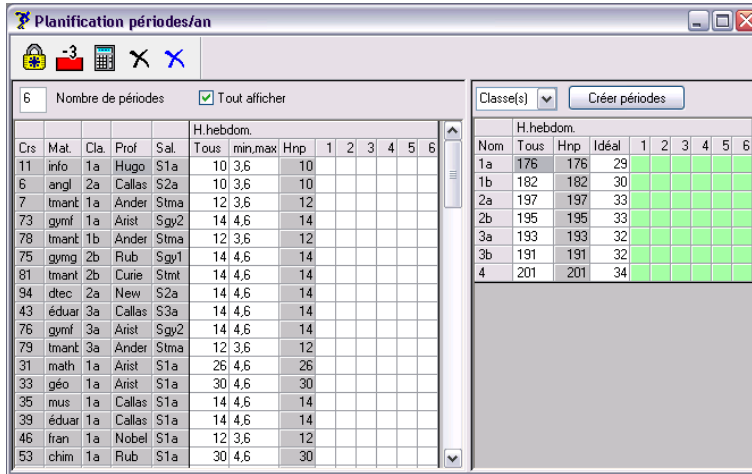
Planification périodes/an

-3

6 Nombre de périodes ☑ Tout afficher

| | | | | | H.hebdom. | | | | | | | | |
|---|---|---|---|---|---|---|---|---|---|---|---|---|---|
| Crs | Mat. | Cla. | Prof | Sal. | Tous | min,max | Hnp | 1 | 2 | 3 | 4 | 5 | 6 |
| 11 | info | 1a | Hugo | S1a | 10 | 3,6 | 10 | | | | | | |
| 6 | angl | 2a | Callas | S2a | 10 | 3,6 | 10 | | | | | | |
| 7 | tmanb | 1a | Ander | Stma | 12 | 3,6 | 12 | | | | | | |
| 73 | gymf | 1a | Arist | Sgy2 | 14 | 4,6 | 14 | | | | | | |
| 78 | tmanb | 1b | Ander | Stma | 12 | 3,6 | 12 | | | | | | |
| 75 | gymg | 2b | Rub | Sgy1 | 14 | 4,6 | 14 | | | | | | |
| 81 | tmant | 2b | Curie | Stmt | 14 | 4,6 | 14 | | | | | | |
| 94 | dtec | 2a | New | S2a | 14 | 4,6 | 14 | | | | | | |
| 43 | éduar | 3a | Callas | S3a | 14 | 4,6 | 14 | | | | | | |
| 76 | gymf | 3a | Arist | Sgy2 | 14 | 4,6 | 14 | | | | | | |
| 79 | tmanb | 3a | Ander | Stma | 12 | 3,6 | 12 | | | | | | |
| 31 | math | 1a | Arist | S1a | 26 | 4,6 | 26 | | | | | | |
| 33 | géo | 1a | Arist | S1a | 30 | 4,6 | 30 | | | | | | |
| 35 | mus | 1a | Callas | S1a | 14 | 4,6 | 14 | | | | | | |
| 39 | éduar | 1a | Callas | S1a | 14 | 4,6 | 14 | | | | | | |
| 46 | fran | 1a | Nobel | S1a | 12 | 3,6 | 12 | | | | | | |
| 53 | chim | 1a | Rub | S1a | 30 | 4,6 | 30 | | | | | | |

Classe(s) Créer périodes

| | H.hebdom. | | | | | | | | |
|---|---|---|---|---|---|---|---|---|---|
| Nom | Tous | Hnp | Idéal | 1 | 2 | 3 | 4 | 5 | 6 |
| 1a | 176 | 176 | 29 | | | | | | |
| 1b | 182 | 182 | 30 | | | | | | |
| 2a | 197 | 197 | 33 | | | | | | |
| 2b | 195 | 195 | 33 | | | | | | |
| 3a | 193 | 193 | 32 | | | | | | |
| 3b | 191 | 191 | 32 | | | | | | |
| 4 | 201 | 201 | 34 | | | | | | |